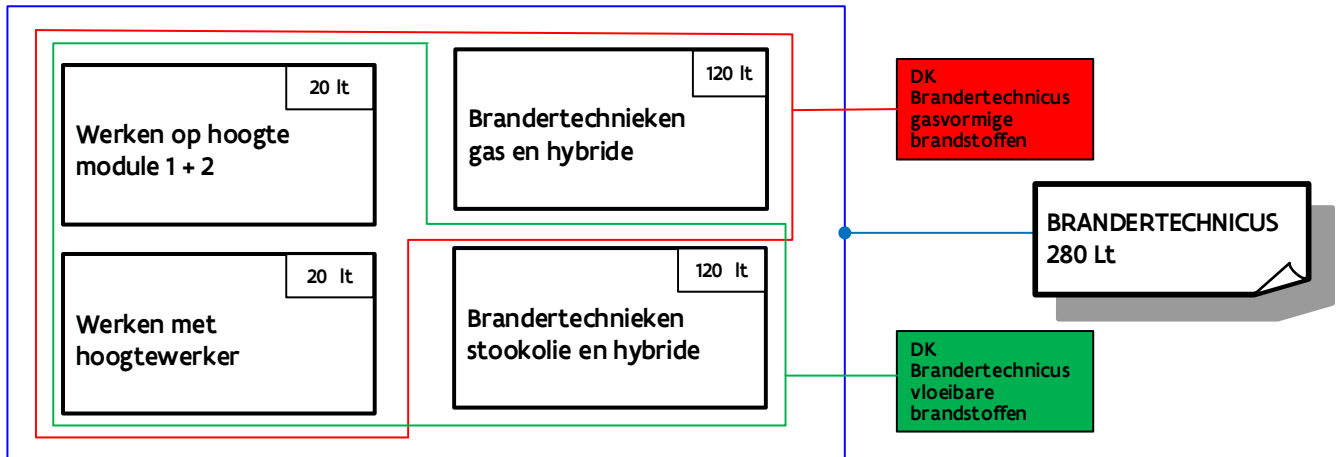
20 lt

Werken op hoogte module 1 + 2

120 lt

Brandertechnieken gas en hybride

DK Brandertechnicus gasvormige brandstoffen

BRANDERTECHNICUS 280 Lt

20 lt

Werken met hoogtewerker

120 lt

Brandertechnieken stookolie en hybride

DK Brandertechnicus vloeibare brandstoffen